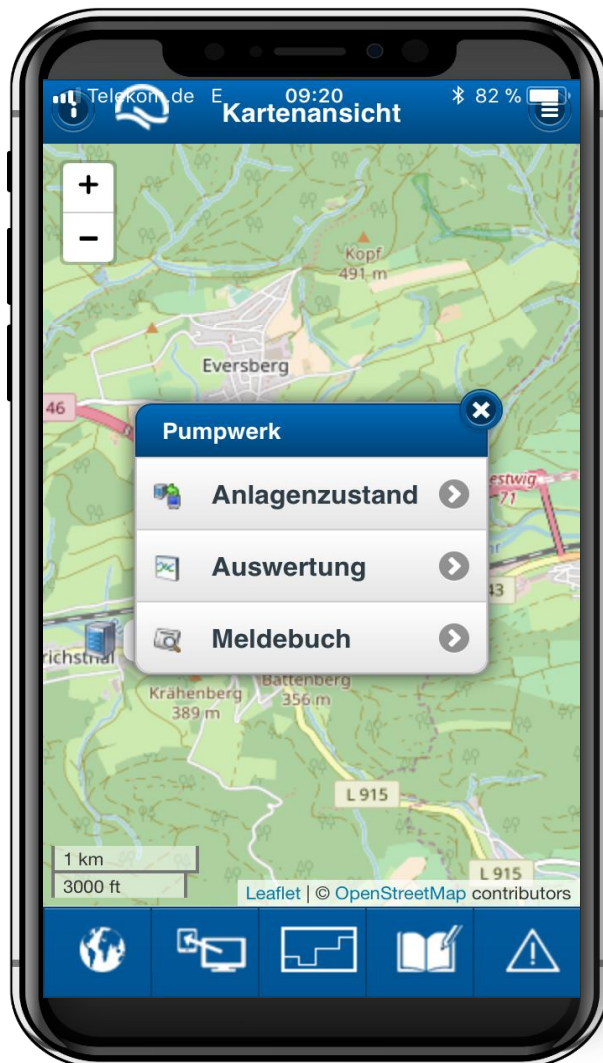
Telekom.de E 09:20 82 %
Kartenansicht

+
−

Kopf
491 m

Eversberg

46

Pumpwerk

Anlagenzustand

Auswertung

Meldebuch

estwig
71

43

richstnal

Krähenberg
389 m

Battenberg
356 m

L 915

1 km
3000 ft

Leaflet | © OpenStreetMap contributors

L 915